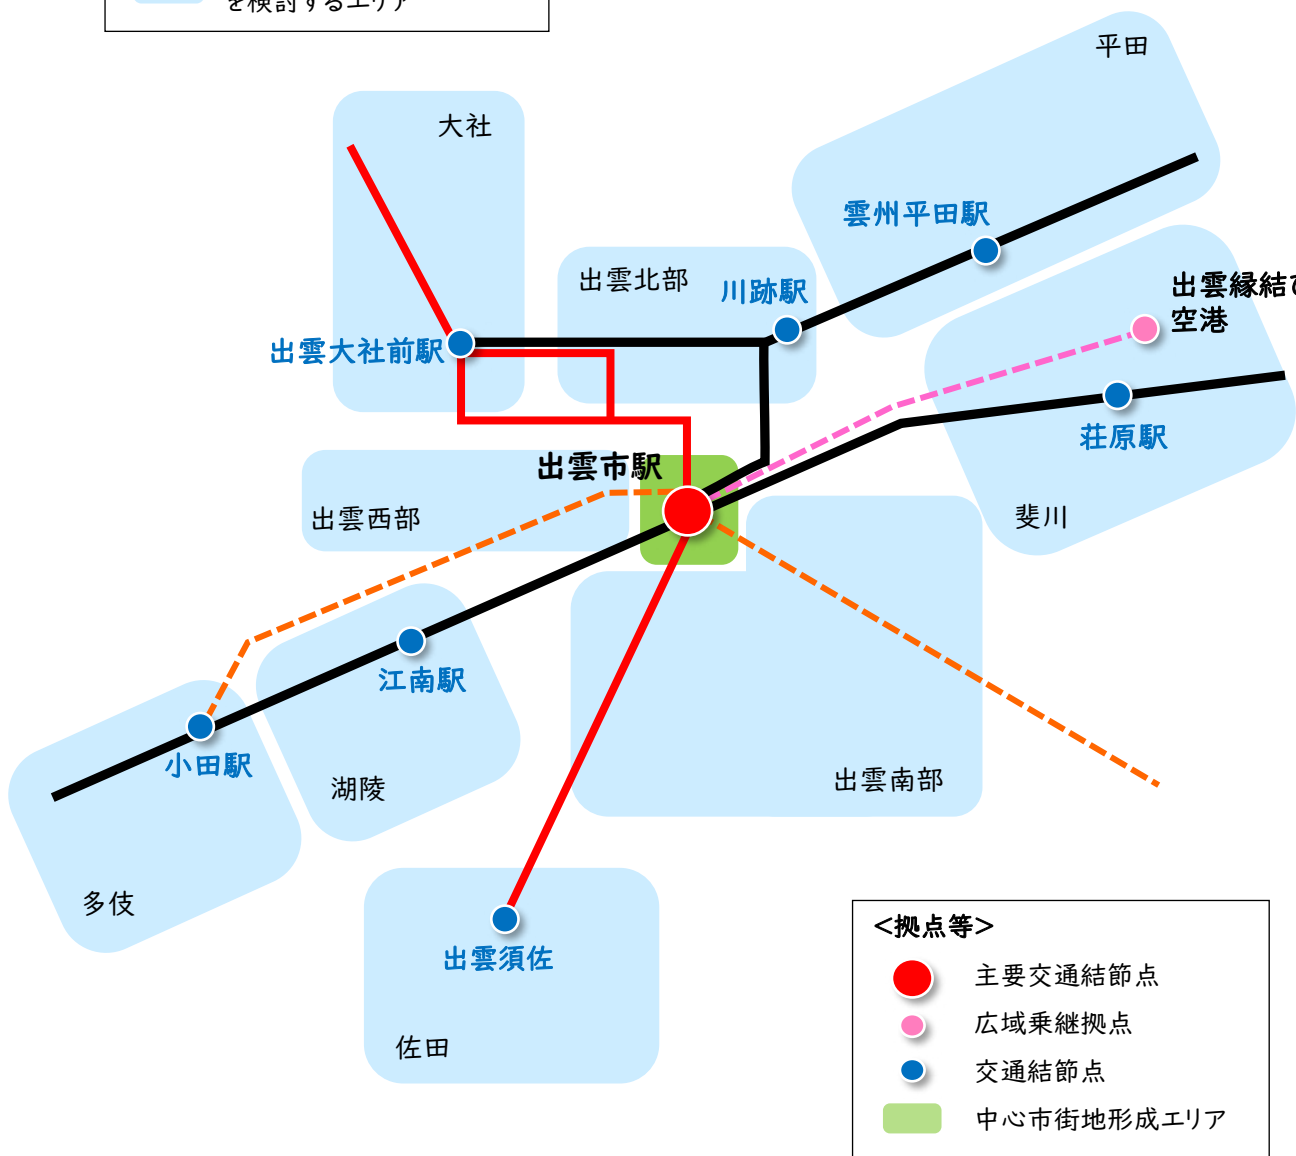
を検討するエリア

平田

大社

雲州平田駅

出雲北部

川跡駅

出雲縁結び
空港

出雲大社前駅

荘原駅

出雲市駅

出雲西部

斐川

江南駅

小田駅

湖陵

出雲南部

多伎

出雲須佐

佐田

<拠点等>
主要交通結節点
広域乗継拠点
交通結節点
中心市街地形成エリア